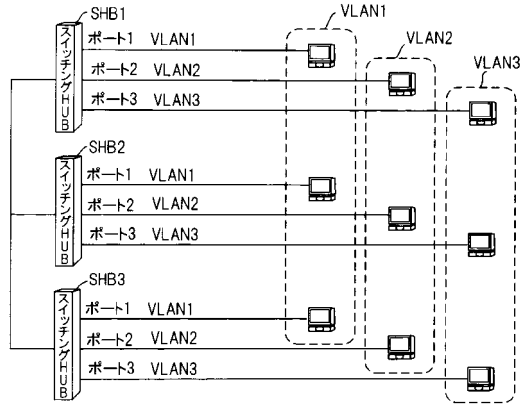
SHB1
スイッチングHUB
ポート1 VLAN1
ポート2 VLAN2
ポート3 VLAN3
VLAN1
VLAN2
VLAN3
SHB2
スイッチングHUB
ポート1 VLAN1
ポート2 VLAN2
ポート3 VLAN3
SHB3
スイッチングHUB
ポート1 VLAN1
ポート2 VLAN2
ポート3 VLAN3